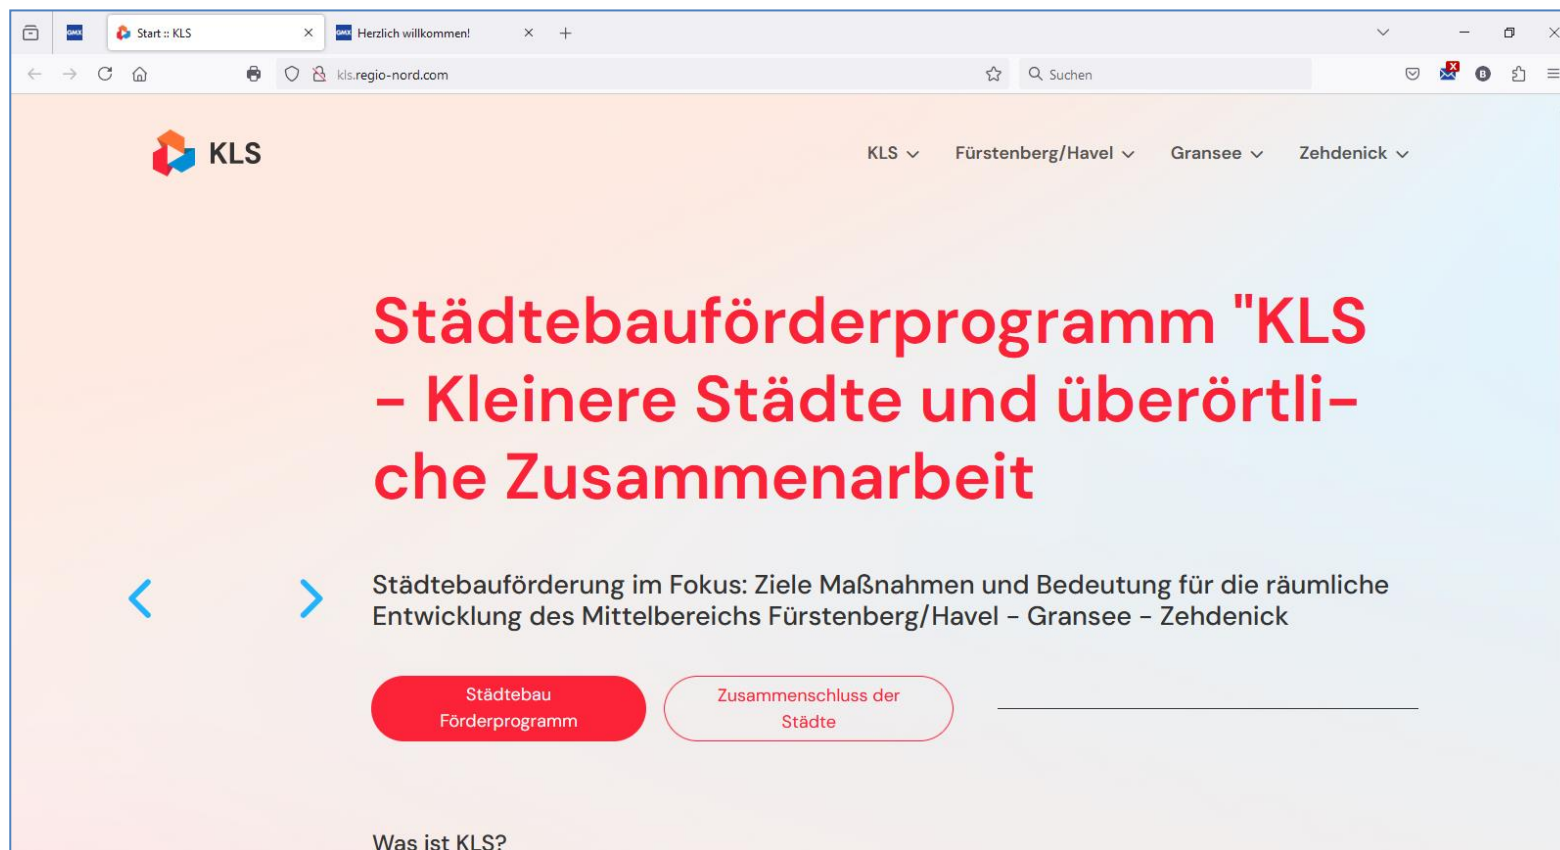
GMX Start :: KLS × GMX Herzlich willkommen! × +

kls.regio-nord.com

Suchen

KLS

KLS Fürstenberg/Havel Gransee Zehdenick

Städtebauförderprogramm "KLS – Kleinere Städte und überörtliche Zusammenarbeit

Städtebauförderung im Fokus: Ziele Maßnahmen und Bedeutung für die räumliche Entwicklung des Mittelbereichs Fürstenberg/Havel – Gransee – Zehdenick

Städtebau Förderprogramm

Zusammenschluss der Städte

Was ist KLS?